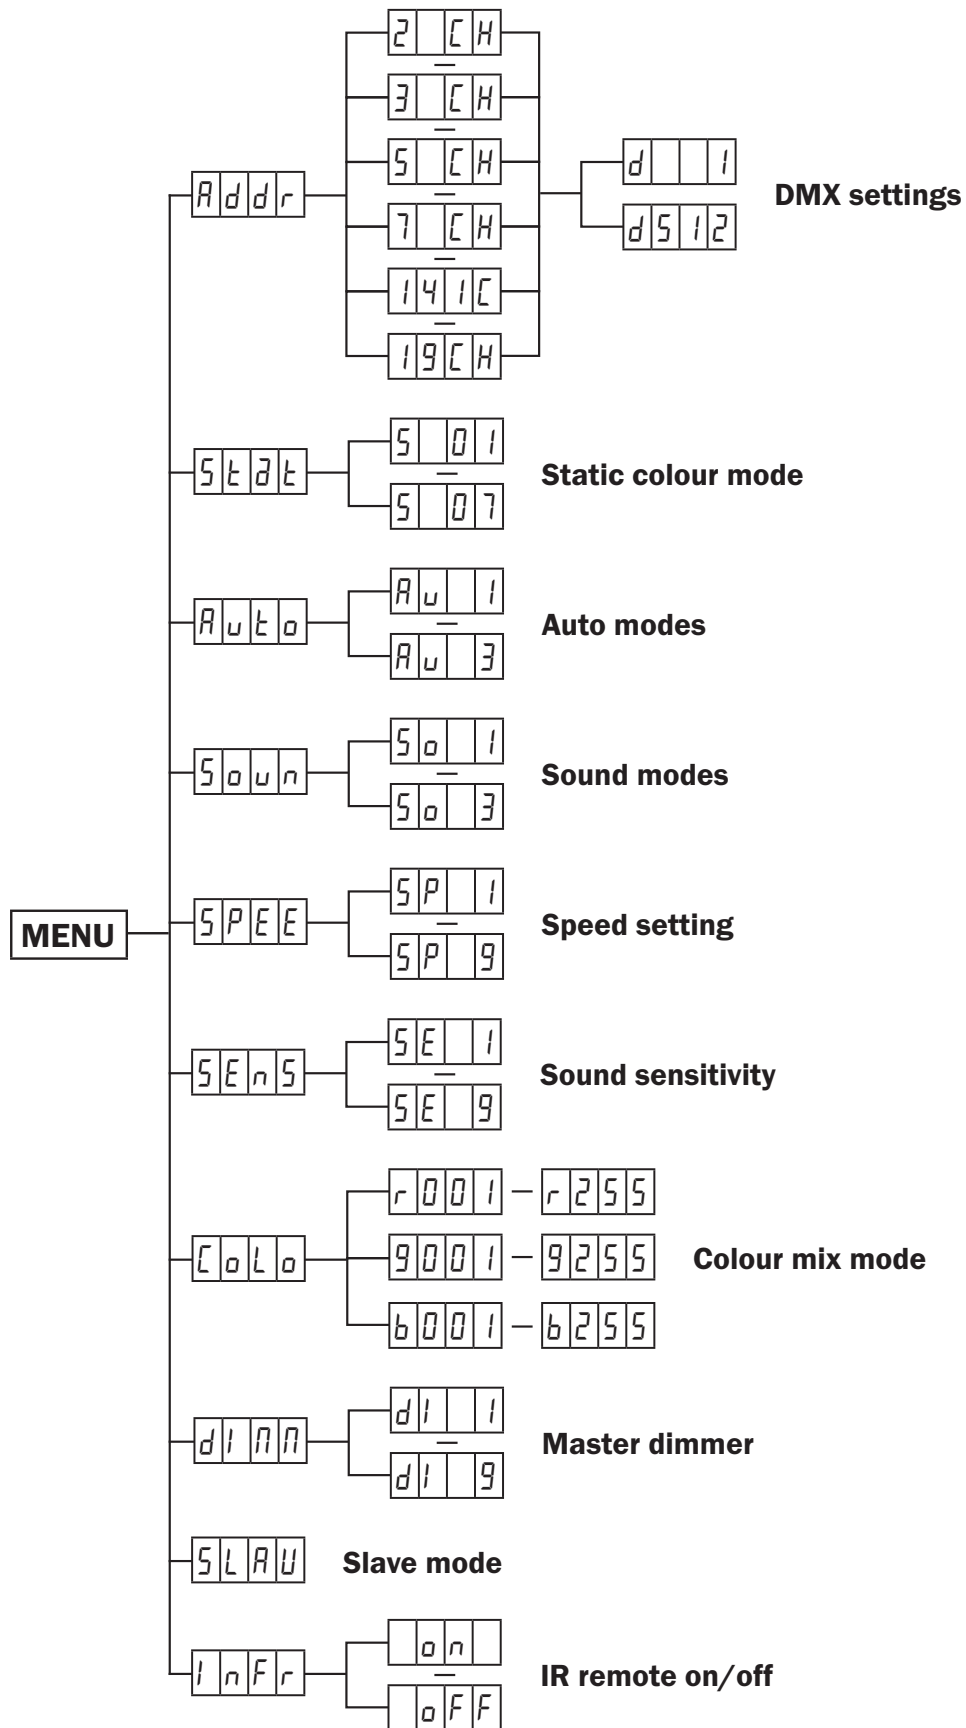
MENU

Addr
2 CH
—
3 CH
—
5 CH
—
7 CH
—
141C
—
19CH
d 1
dS12
DMX settings

StAt
S 01
—
S 07
Static colour mode

Auto
Au 1
—
Au 3
Auto modes

Soun
So 1
—
So 3
Sound modes

SPEE
SP 1
—
SP 9
Speed setting

SEnS
SE 1
—
SE 9
Sound sensitivity

CoLo
r001 — r255
9001 — 9255
b001 — b255
Colour mix mode

dIMM
dI 1
—
dI 9
Master dimmer

SLAU
Slave mode

InFr
on
—
oFF
IR remote on/off